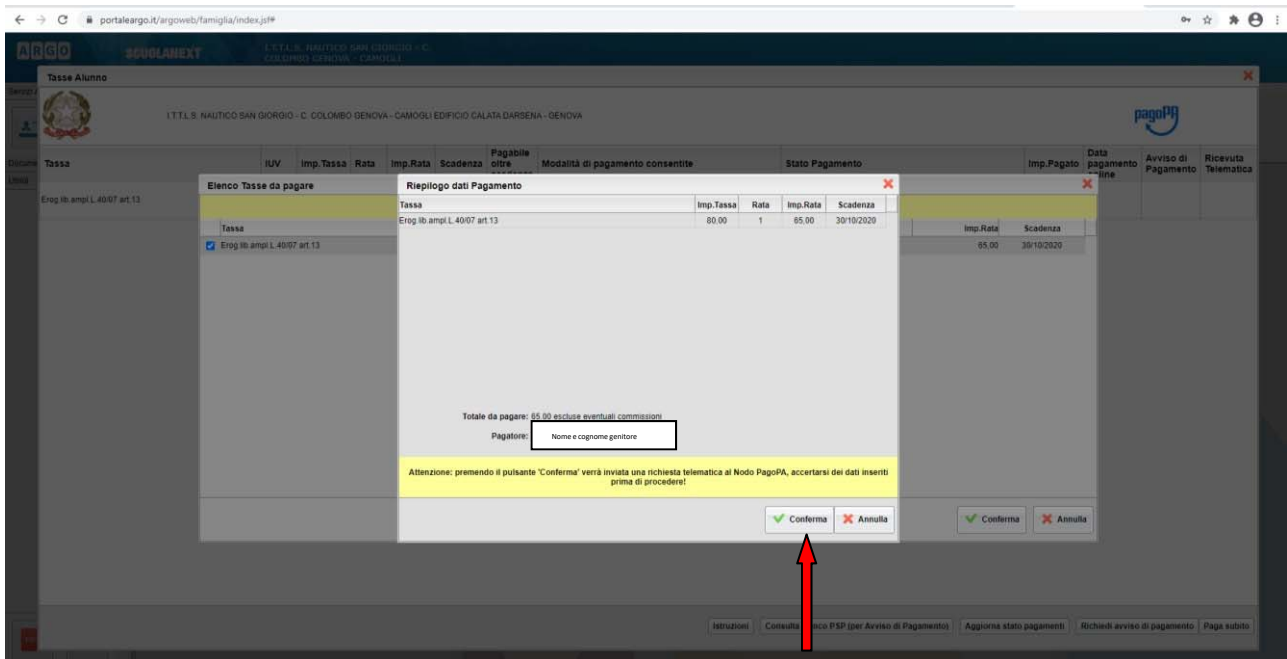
portaleargo.it/argoweb/famiglia/index.jsf#

ARGO SCUOLANEXT I.T.T.L.S. NAUTICO SAN GIORGIO - C. COLOMBO GENOVA - CAMOGLI

Tasse Alunno

I.T.T.L.S. NAUTICO SAN GIORGIO - C. COLOMBO GENOVA - CAMOGLI EDIFICIO CALATA DARSENA - GENOVA

pagoPA

| Tassa | IUV | Imp.Tassa | Rata | Imp.Rata | Scadenza | Pagabile oltre | Modalità di pagamento consentite | Stato Pagamento | Imp.Pagato | Data pagamento online | Avviso di Pagamento | Ricevuta Telematica |
|---|---|---|---|---|---|---|---|---|---|---|---|---|
| Erog.lib.ampl.L.40/07 art.13 | | | | | | | | | | | | |

Elenco Tasse da pagare

| Tassa | Imp.Rata | Scadenza |
|---|---|---|
| Erog.lib.ampl.L.40/07 art.13 | 65,00 | 30/10/2020 |

Riepilogo dati Pagamento

| Tassa | Imp.Tassa | Rata | Imp.Rata | Scadenza |
|---|---|---|---|---|
| Erog.lib.ampl.L.40/07 art.13 | 80,00 | 1 | 65,00 | 30/10/2020 |

Totale da pagare: 65,00 escluse eventuali commissioni

Pagatore: Nome e cognome genitore

Attenzione: premendo il pulsante 'Conferma' verrà inviata una richiesta telematica al Nodo PagoPA, accertarsi dei dati inseriti prima di procedere!

Conferma Annulla

Conferma Annulla

Istruzioni | Consulta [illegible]co PSP (per Avviso di Pagamento) | Aggiorna stato pagamenti | Richiedi avviso di pagamento | Paga subito